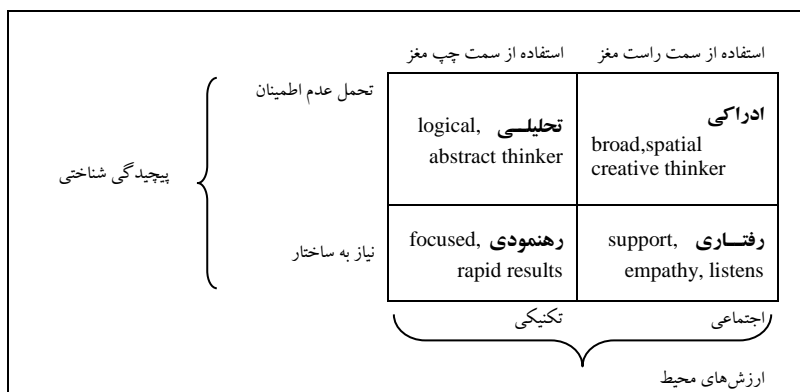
استفاده از سمت راست مغز استفاده از سمت چپ مغز

تحمل عدم اطمینان

پیچیدگی شناختی

نیاز به ساختار

| ادراکی broad,spatial creative thinker | تحلیلی logical, abstract thinker |
|---|---|
| رفتاری support, empathy, listens | رهنمودی focused, rapid results |

اجتماعی تکنیکی

ارزش‌های محیط